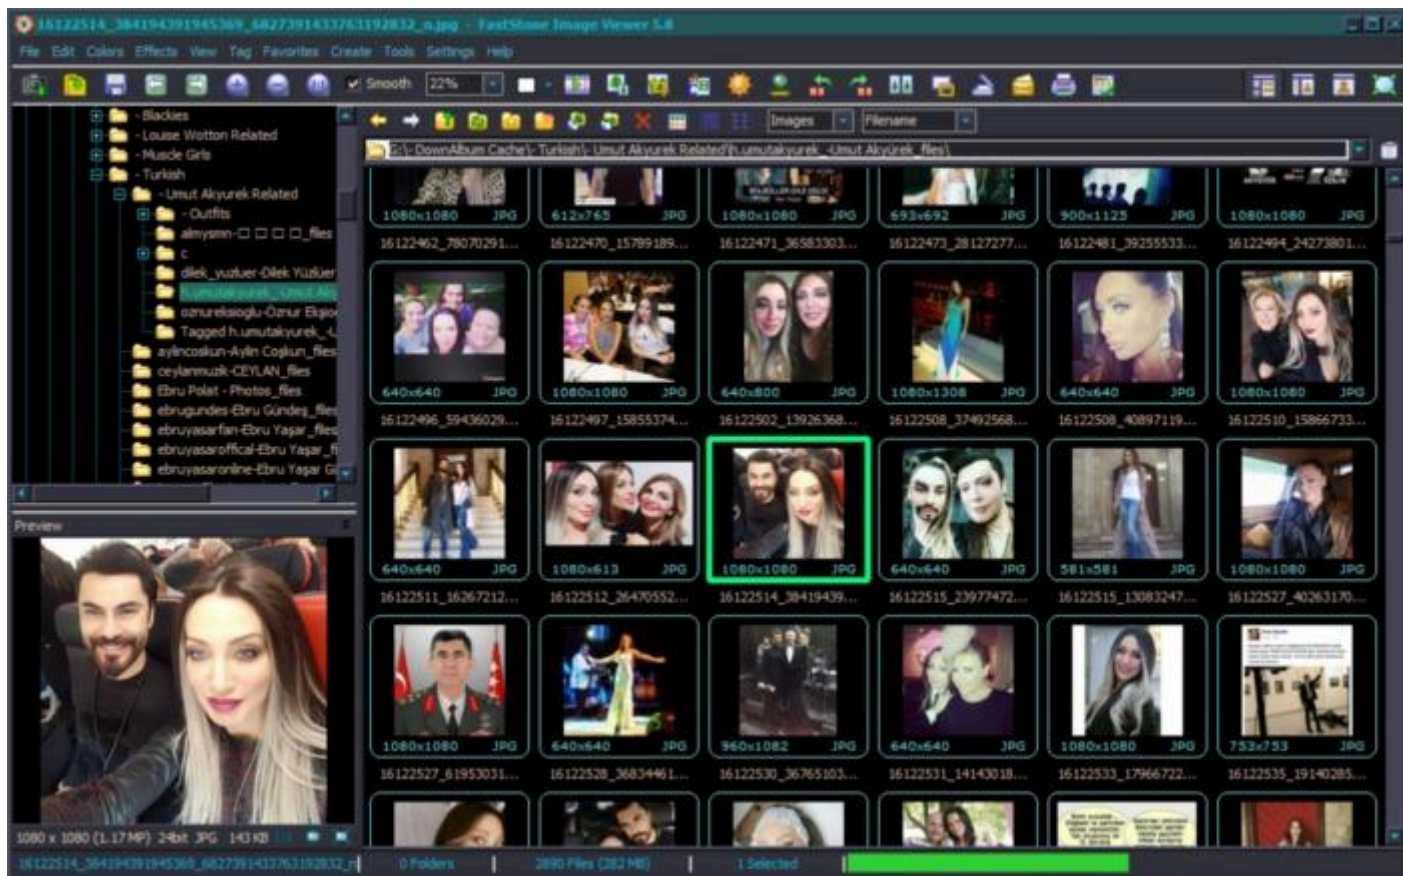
16122514_384194391945369_6827391433763192832_n.jpg - FastStone Image Viewer 5.8

File Edit Colors Effects View Tag Favorites Create Tools Settings Help

Smooth 22%

- Blackies
- Louise Wotton Related
- Muscle Girls
- Turkish
- Umut Akyurek Related
- Outfits
almysmn-□ □ □ □_files
c
dilek_yuzluer-Dilek Yüzlüer
h.umutakyurek_-Umut Aky
oznureksioglu-Öznur Ekşio
Tagged h.umutakyurek_-U
aylincoskun-Aylin Coşkun_files
ceylanmuzik-CEYLAN_files
Ebru Polat - Photos_files
ebrugundes-Ebru Gündeş_files
ebruyasarfan-Ebru Yaşar_files
ebruyasaroffical-Ebru Yaşar_f
ebruyasaronline-Ebru Yaşar G

Images Filename

G:\- DownAlbum Cache\- Turkish\- Umut Akyurek Related\h.umutakyurek_-Umut Akyürek_files\

| | | | | | |
|---|---|---|---|---|---|
| 1080x1080 JPG | 612x765 JPG | 1080x1080 JPG | 693x692 JPG | 900x1125 JPG | 1080x1080 JPG |
| 16122462_78070291... | 16122470_15789189... | 16122471_36583303... | 16122473_28127277... | 16122481_39255533... | 16122494_24273801... |
| 640x640 JPG | 1080x1080 JPG | 640x800 JPG | 1080x1308 JPG | 640x640 JPG | 1080x1080 JPG |
| 16122496_59436029... | 16122497_15855374... | 16122502_13926368... | 16122508_37492568... | 16122508_40897119... | 16122510_15866733... |
| 640x640 JPG | 1080x613 JPG | 1080x1080 JPG | 640x640 JPG | 581x581 JPG | 1080x1080 JPG |
| 16122511_16267212... | 16122512_26470552... | 16122514_38419439... | 16122515_23977472... | 16122515_13083247... | 16122527_40263170... |
| 1080x1080 JPG | 640x640 JPG | 960x1082 JPG | 640x640 JPG | 1080x1080 JPG | 753x753 JPG |
| 16122527_61953031... | 16122528_36834461... | 16122530_36765103... | 16122531_14143018... | 16122533_17966722... | 16122535_19140285... |

Preview

1080 x 1080 (1.17 MP) 24bit JPG 143 KB

16122514_384194391945369_6827391433763192832_n 0 Folders 2890 Files (282 MB) 1 Selected